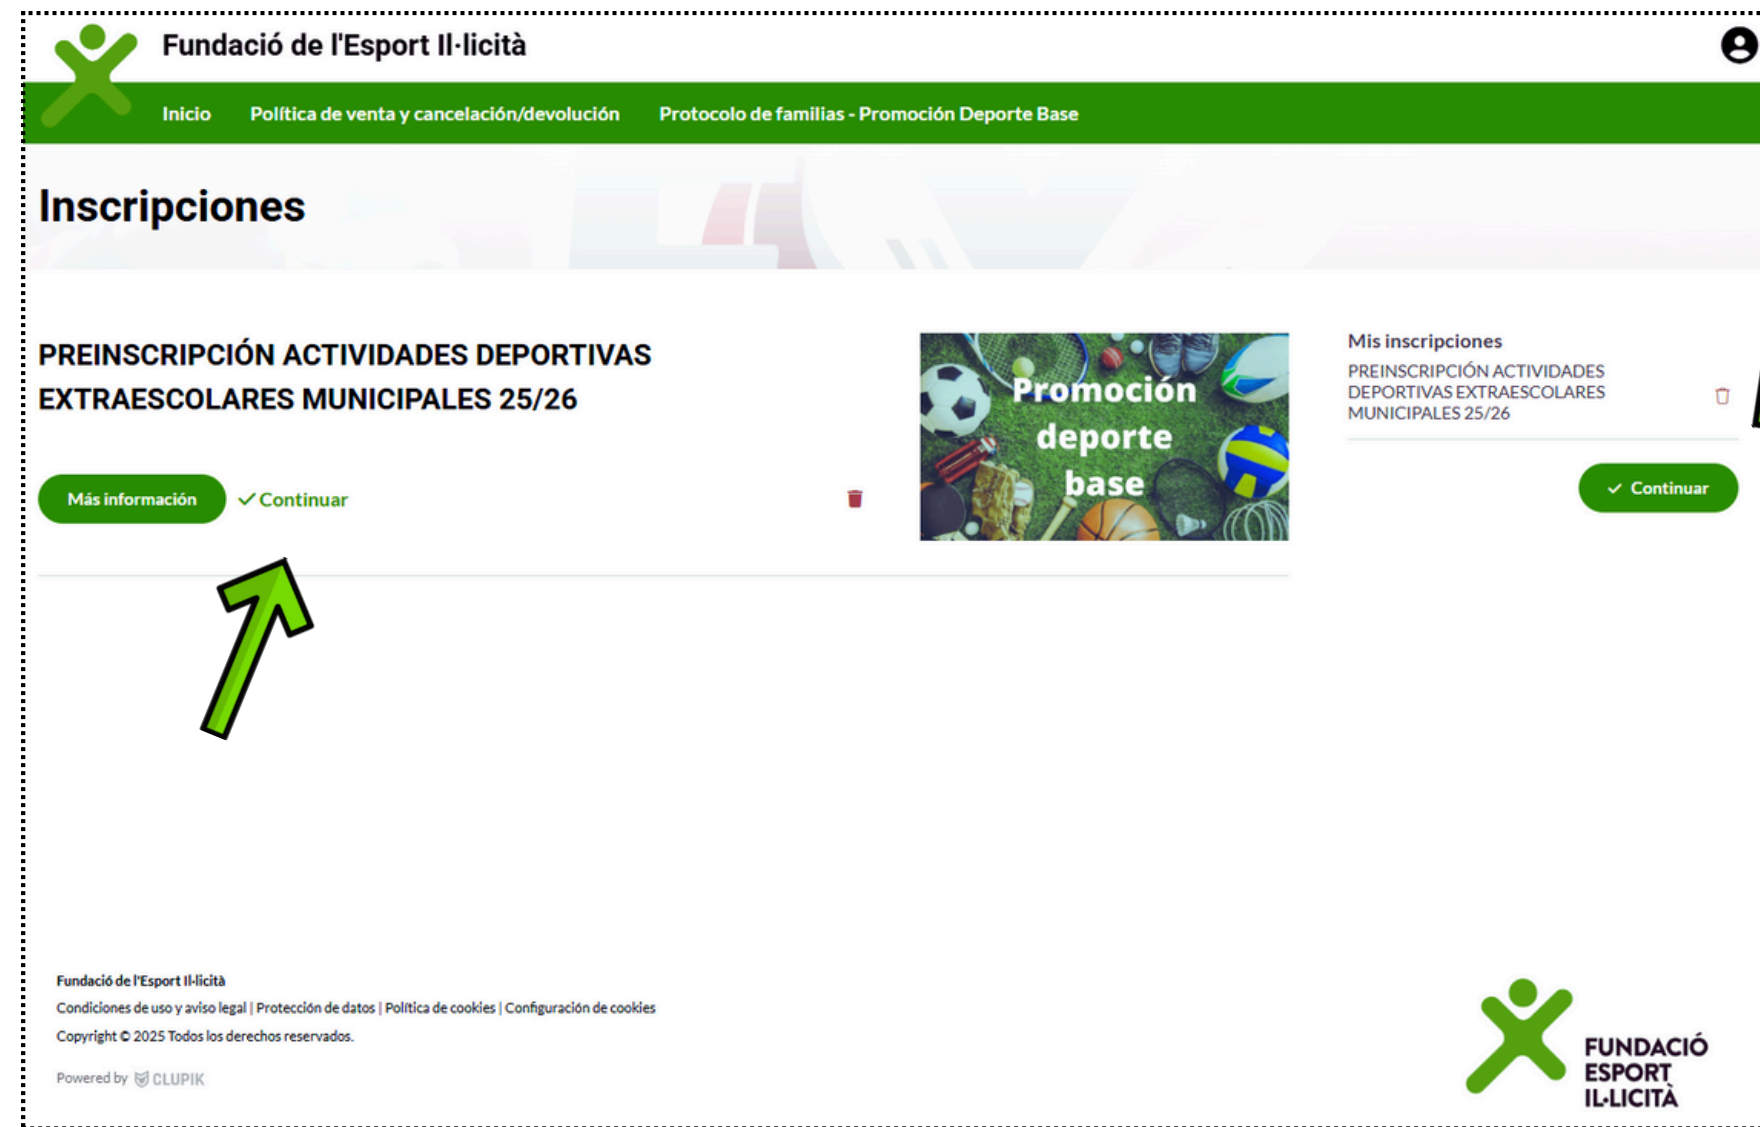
Fundació de l'Esport Il·licità

Inicio Política de venta y cancelación/devolución Protocolo de familias - Promoción Deporte Base

Inscripciones

PREINSCRIPCIÓN ACTIVIDADES DEPORTIVAS EXTRAESCOLARES MUNICIPALES 25/26

Más información ✓ Continuar

Promoción deporte base

Mis inscripciones

PREINSCRIPCIÓN ACTIVIDADES DEPORTIVAS EXTRAESCOLARES MUNICIPALES 25/26

✓ Continuar

Fundació de l'Esport Il·licità

Condiciones de uso y aviso legal | Protección de datos | Política de cookies | Configuración de cookies

Copyright © 2025 Todos los derechos reservados.

Powered by CLUPIK

FUNDACIÓ ESPORT IL·LICITÀ